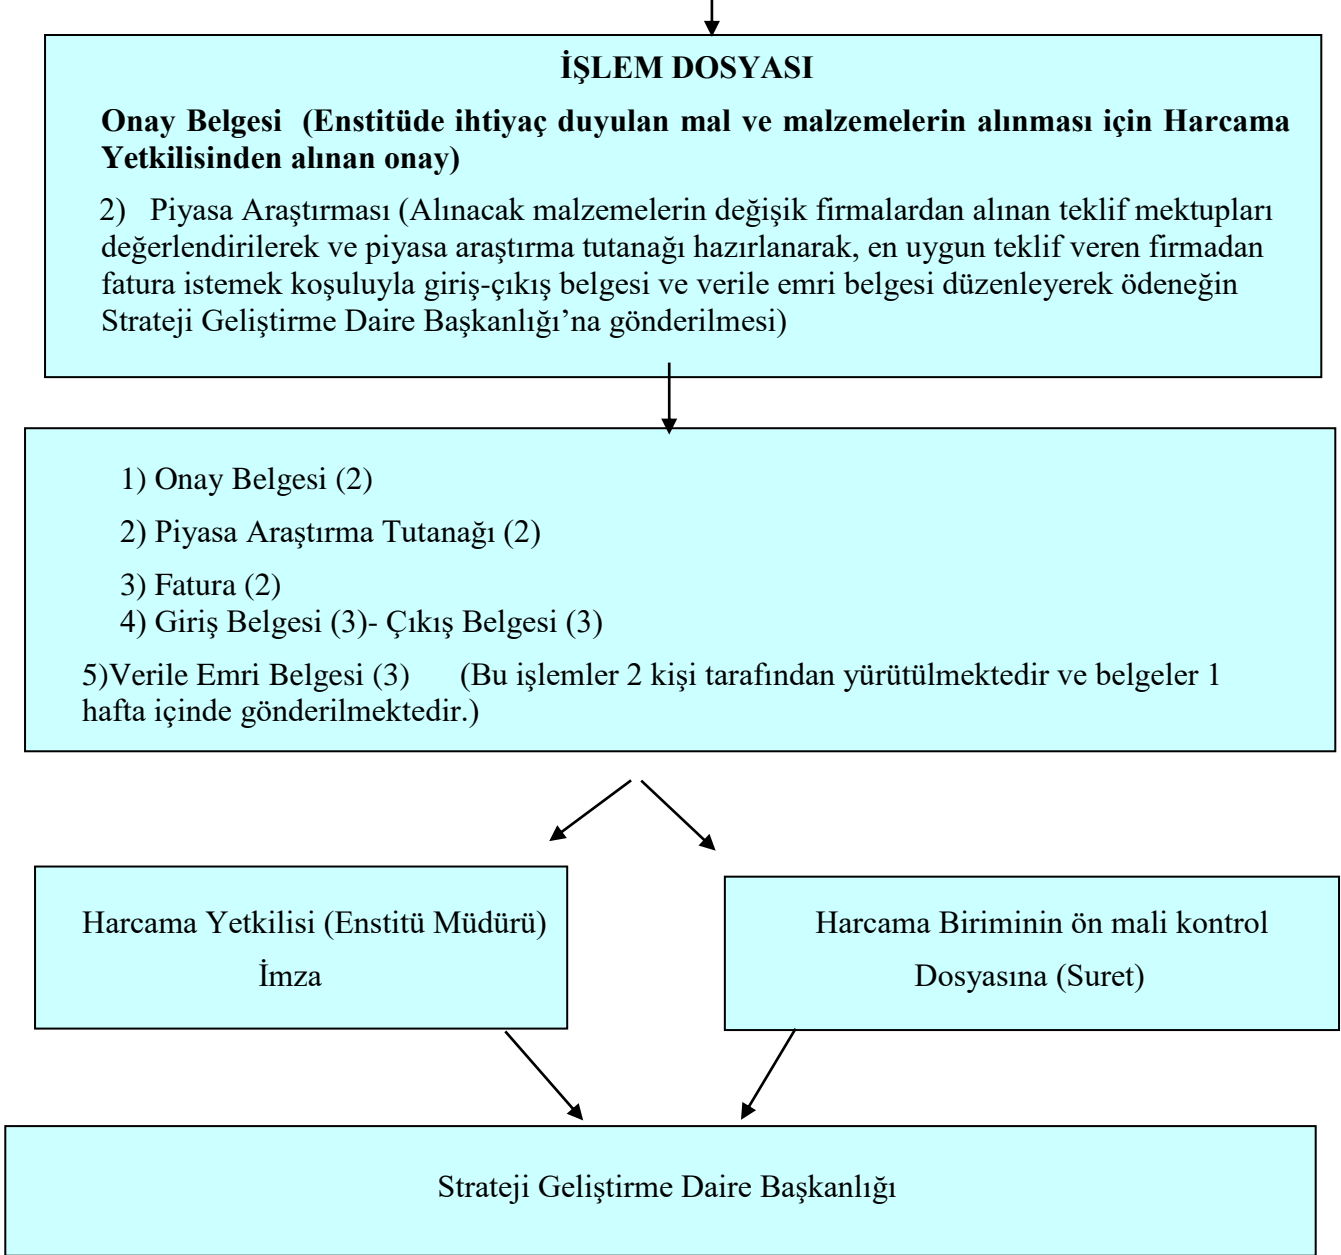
İŞLEM DOSYASI

Onay Belgesi (Enstitüde ihtiyaç duyulan mal ve malzemelerin alınması için Harcama Yetkilisinden alınan onay)

2) Piyasa Araştırması (Alınacak malzemelerin değişik firmalardan alınan teklif mektupları değerlendirilerek ve piyasa araştırma tutanağı hazırlanarak, en uygun teklif veren firmadan fatura istemek koşuluyla giriş-çıkış belgesi ve verile emri belgesi düzenleyerek ödeneğin Strateji Geliştirme Daire Başkanlığı'na gönderilmesi)

1) Onay Belgesi (2)

2) Piyasa Araştırma Tutanağı (2)

3) Fatura (2)
4) Giriş Belgesi (3)- Çıkış Belgesi (3)

5)Verile Emri Belgesi (3) (Bu işlemler 2 kişi tarafından yürütülmektedir ve belgeler 1 hafta içinde gönderilmektedir.)

Harcama Yetkilisi (Enstitü Müdürü) İmza

Harcama Biriminin ön mali kontrol Dosyasına (Suret)

Strateji Geliştirme Daire Başkanlığı